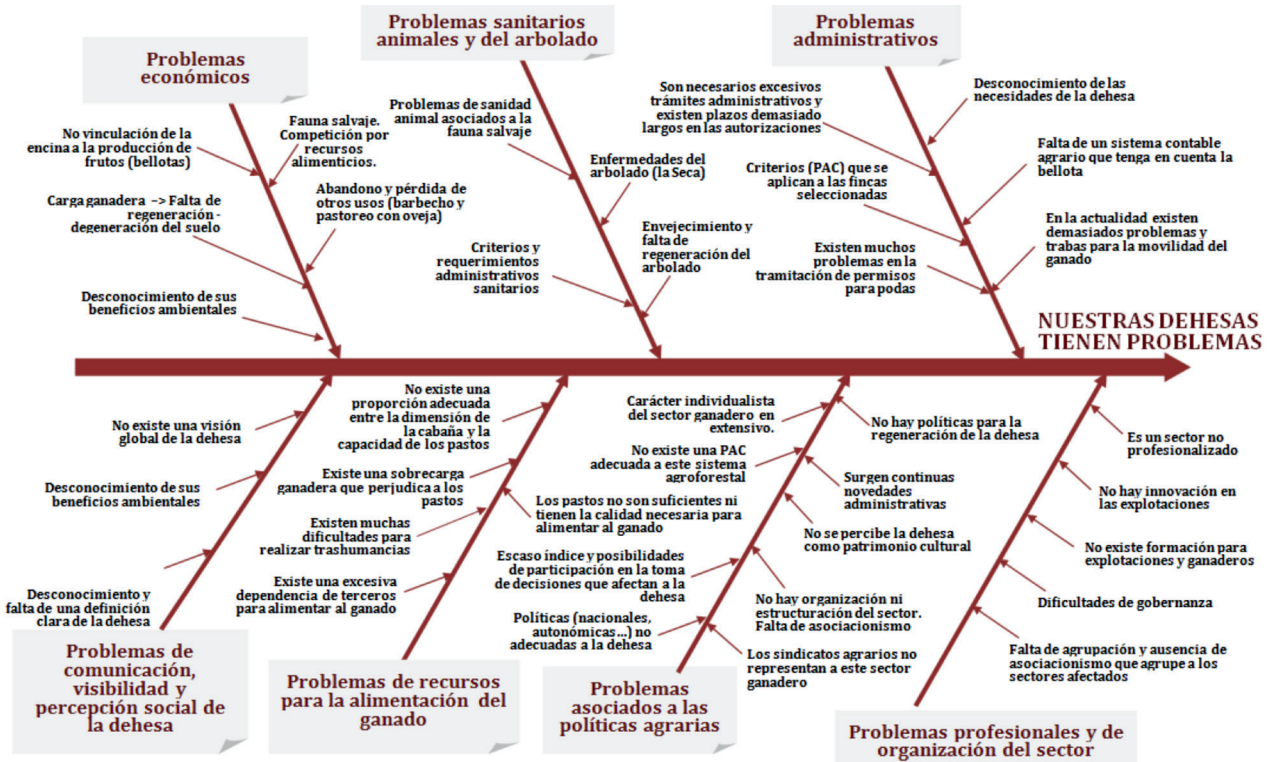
Problemas económicos

Problemas sanitarios animales y del arbolado

Problemas administrativos

No vinculación de la encina a la producción de frutos (bellotas)

Fauna salvaje. Competición por recursos alimenticios.

Carga ganadera -> Falta de regeneración - degeneración del suelo

Abandono y pérdida de otros usos (barbecho y pastoreo con oveja)

Desconocimiento de sus beneficios ambientales

Problemas de sanidad animal asociados a la fauna salvaje

Enfermedades del arbolado (la Seca)

Envejecimiento y falta de regeneración del arbolado

Criterios y requerimientos administrativos sanitarios

Son necesarios excesivos trámites administrativos y existen plazos demasiado largos en las autorizaciones

Criterios (PAC) que se aplican a las fincas seleccionadas

Existen muchos problemas en la tramitación de permisos para podas

Desconocimiento de las necesidades de la dehesa

Falta de un sistema contable agrario que tenga en cuenta la bellota

En la actualidad existen demasiados problemas y trabas para la movilidad del ganado

NUESTRAS DEHESAS TIENEN PROBLEMAS

No existe una visión global de la dehesa

Desconocimiento de sus beneficios ambientales

Desconocimiento y falta de una definición clara de la dehesa

No existe una proporción adecuada entre la dimensión de la cabaña y la capacidad de los pastos

Existe una sobrecarga ganadera que perjudica a los pastos

Existen muchas dificultades para realizar trashumancias

Existe una excesiva dependencia de terceros para alimentar al ganado

Los pastos no son suficientes ni tienen la calidad necesaria para alimentar al ganado

Carácter individualista del sector ganadero en extensivo.

No existe una PAC adecuada a este sistema agroforestal

Escaso índice y posibilidades de participación en la toma de decisiones que afectan a la dehesa

Políticas (nacionales, autonómicas...) no adecuadas a la dehesa

No hay políticas para la regeneración de la dehesa

Surgen continuas novedades administrativas

No se percibe la dehesa como patrimonio cultural

No hay organización ni estructuración del sector. Falta de asociacionismo

Los sindicatos agrarios no representan a este sector ganadero

Es un sector no profesionalizado

No hay innovación en las explotaciones

No existe formación para explotaciones y ganaderos

Dificultades de gobernanza

Falta de agrupación y ausencia de asociacionismo que agrupe a los sectores afectados

Problemas de comunicación, visibilidad y percepción social de la dehesa

Problemas de recursos para la alimentación del ganado

Problemas asociados a las políticas agrarias

Problemas profesionales y de organización del sector